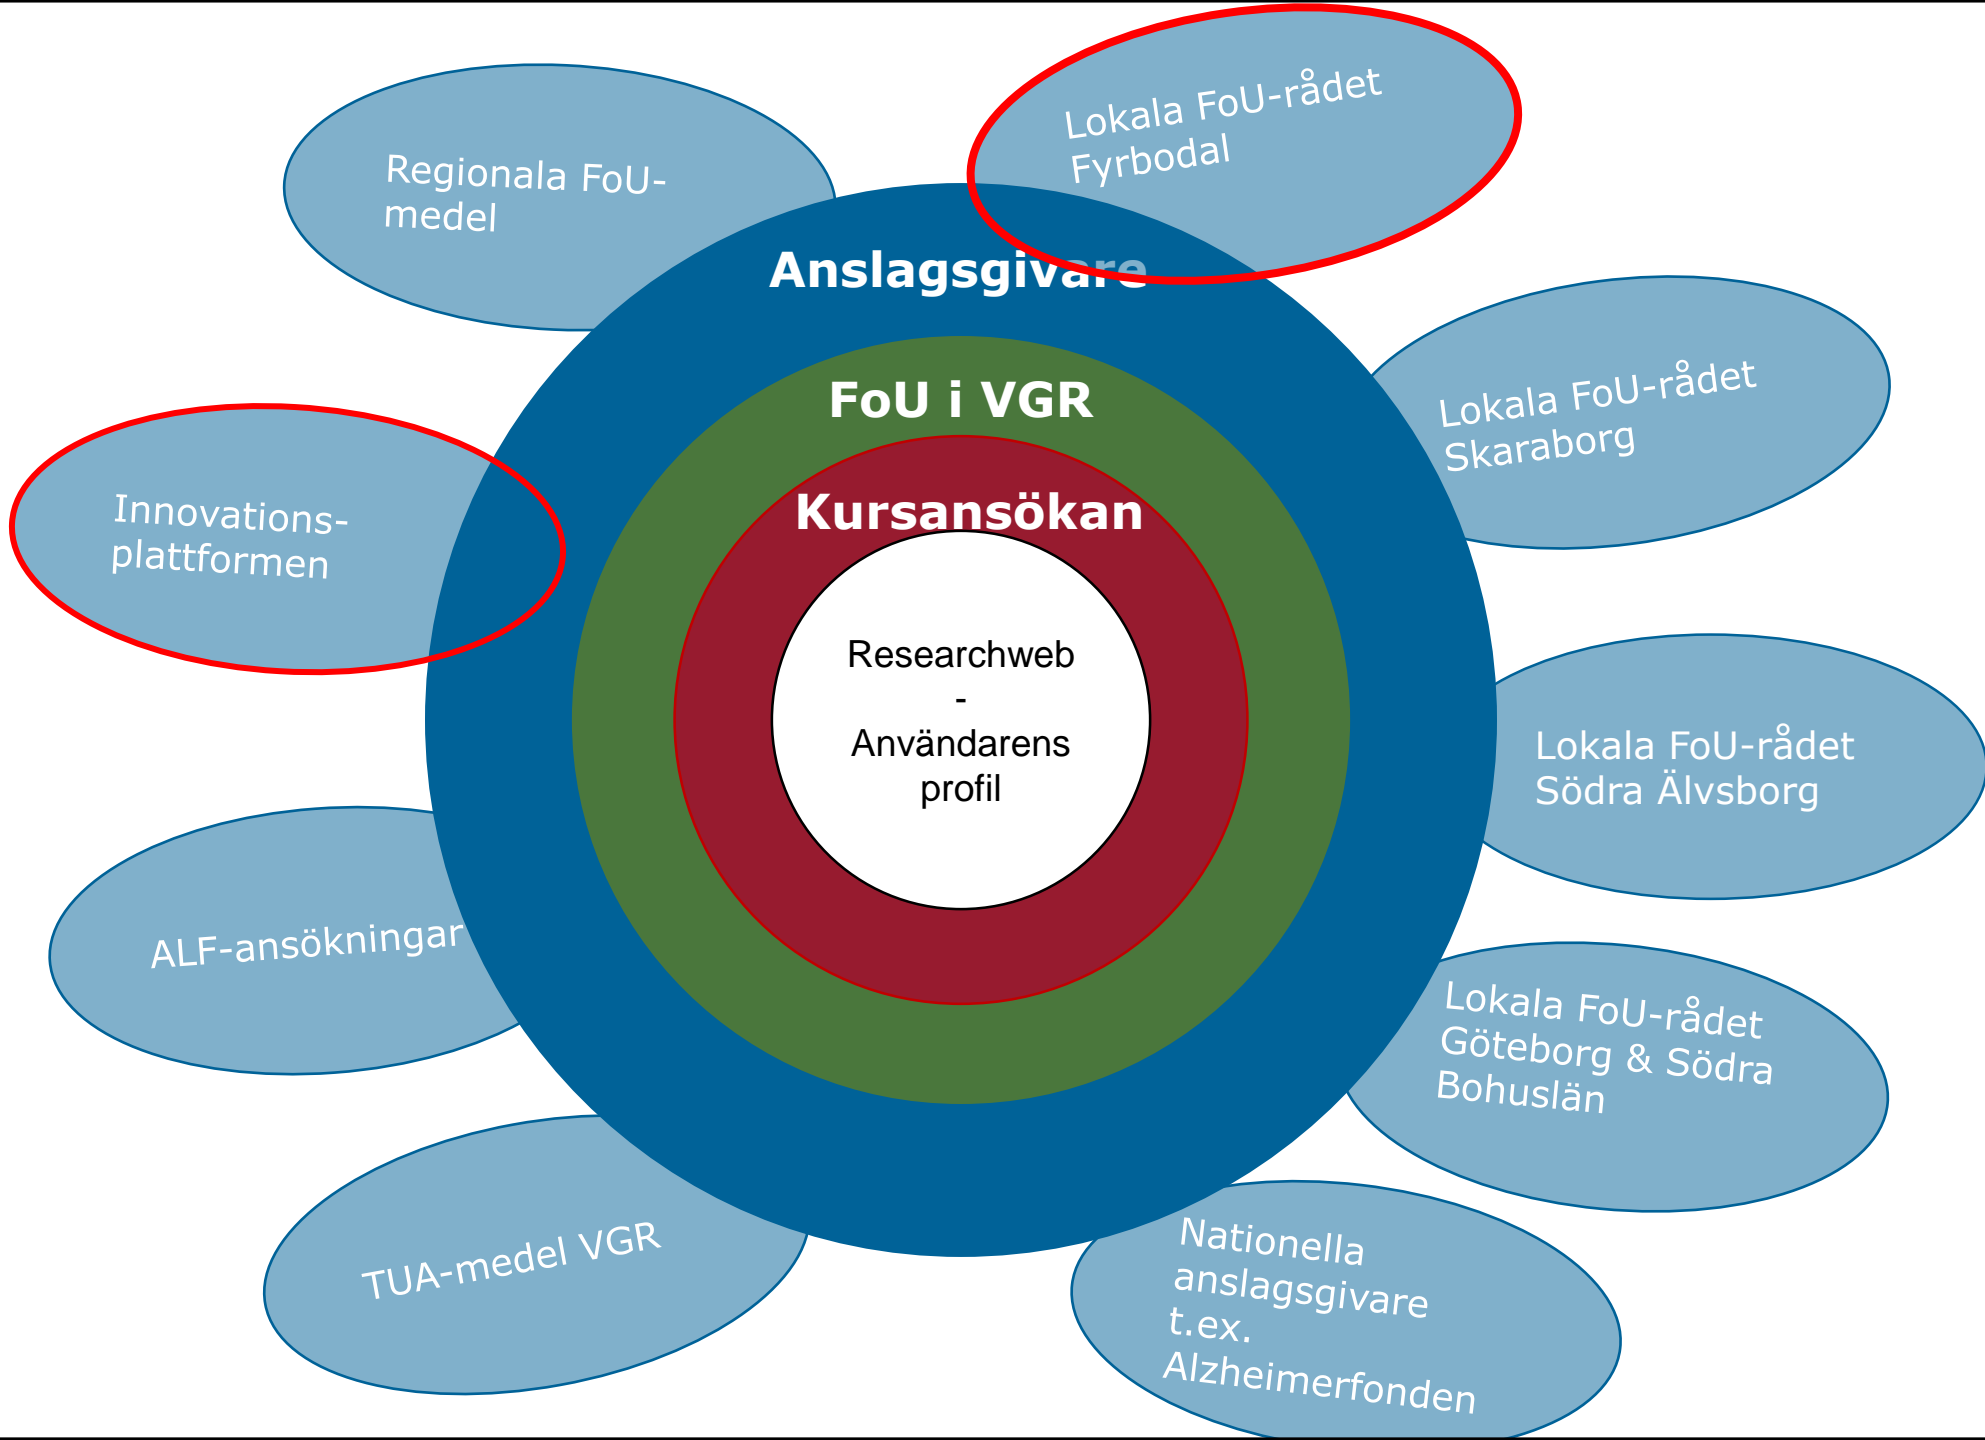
Regionala FoU-medel

Lokala FoU-rådet Fyrbodal

Anslagsgivare

FoU i VGR

Kursansökan

Researchweb - Användarens profil

Lokala FoU-rådet Skaraborg

Innovations-plattformen

Lokala FoU-rådet Södra Älvsborg

ALF-ansökningar

Lokala FoU-rådet Göteborg & Södra Bohuslän

TUA-medel VGR

Nationella anslagsgivare t.ex. Alzheimerfonden